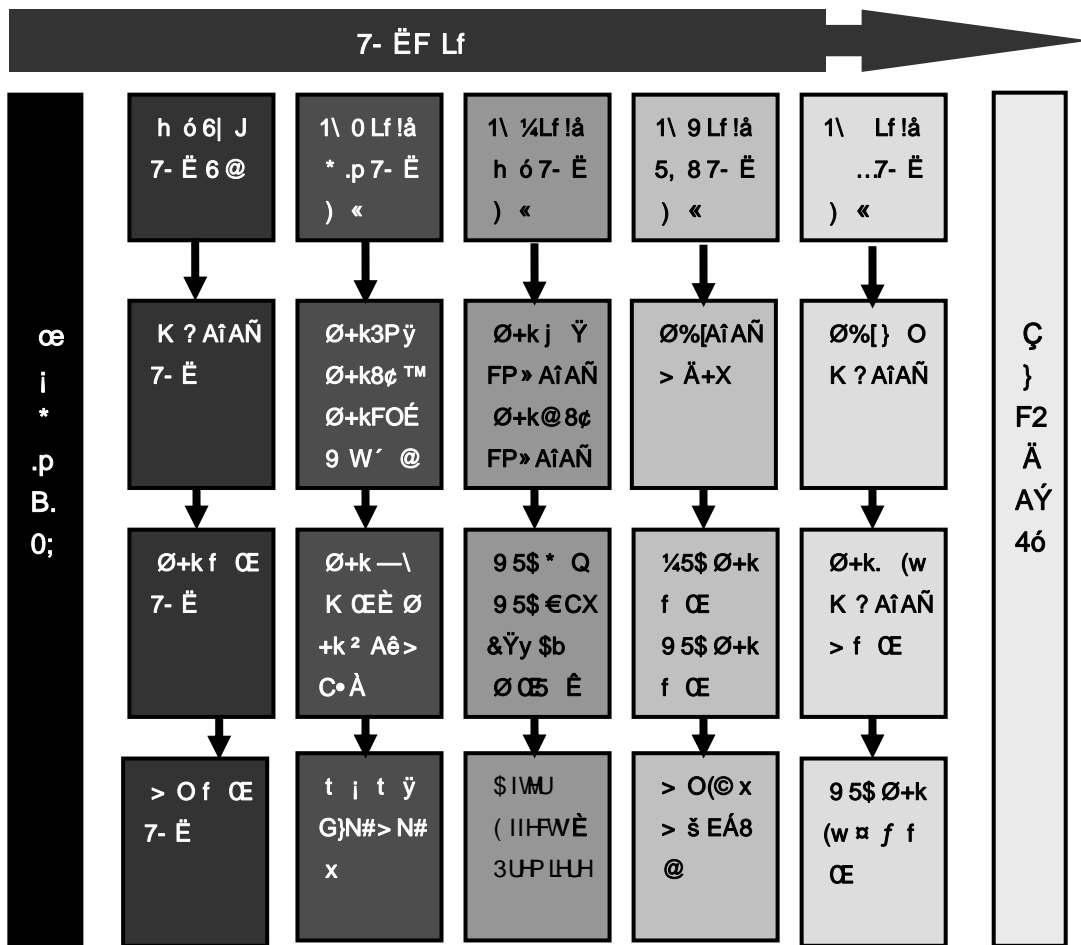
7- ËF Lf

œ
¡
*
.p
B.
0;

h ó6| J
7- Ë 6 @

K ? AîAÑ
7- Ë

Ø+k f Œ
7- Ë

> O f Œ
7- Ë

1\ 0 Lf !å
* .p 7- Ë
) «

Ø+k3P ÿ
Ø+k8¢ ™
Ø+kFOÉ
9 W´ @

Ø+k —\
K ŒÈ Ø
+k ² Aê>
C• À

t ¡ t ÿ
G}N#> N#
x

1\ ¼Lf !å
h ó 7- Ë
) «

Ø+k j Ÿ
FP» AîAÑ
Ø+k@8¢
FP» AîAÑ

9 5$ * Q
9 5$ €CX
&Ÿy $b
Ø Œ5 Ê

$ IWU
( IIHFWÈ
3UHP LHUH

1\ 9 Lf !å
5, 8 7- Ë
) «

Ø%[AîAÑ
> Ä+X

¼5$ Ø+k
f Œ
9 5$ Ø+k
f Œ

> O(© x
> š EÁ8
@

1\ Lf !å
..7- Ë
) «

Ø%[ } O
K ? AîAÑ

Ø+k. (w
K ? AîAÑ
> f Œ

9 5$ Ø+k
(w ¤ ƒ f
Œ

Ç
}
F2
Ä
AÝ
4ó